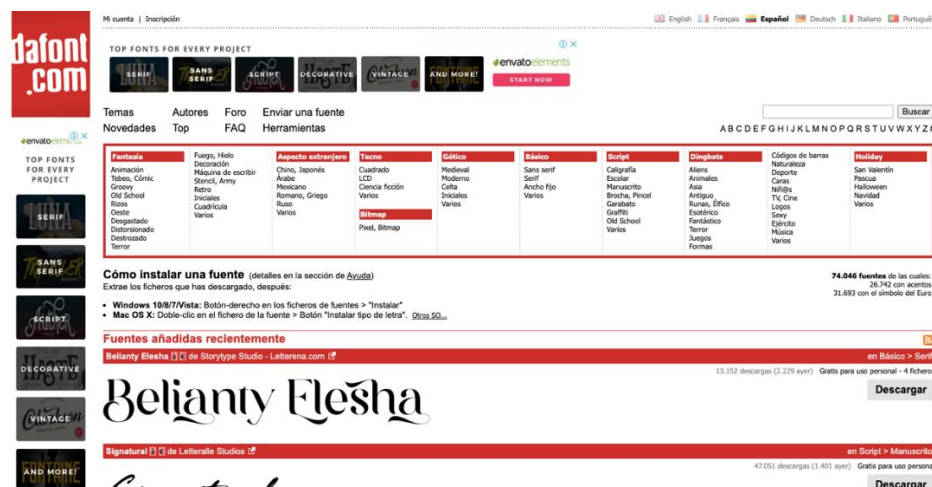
dafont.com

Mi cuenta | Inscripción

English Français Español Deutsch Italiano Português

TOP FONTS FOR EVERY PROJECT

SERIF SANS SERIF SCRIPT DECORATIVE VINTAGE AND MORE!

envatoelements

START NOW

Temas Autores Foro Enviar una fuente
Novedades Top FAQ Herramientas

Buscar

A B C D E F G H I J K L M N O P Q R S T U V W X Y Z

envatoelements

TOP FONTS FOR EVERY PROJECT

SERIF

SANS SERIF

SCRIPT

DECORATIVE

VINTAGE

AND MORE!

Fantasía
Animación
Tebeo, Cómic
Groovy
Old School
Rizos
Oeste
Desgastado
Distorsionado
Destrozado
Terror

Fuego, Hielo
Decoración
Máquina de escribir
Stencil, Army
Retro
Iniciales
Cuadrícula
Varios

Aspecto extranjero
Chino, Japonés
Árabe
Mexicano
Romano, Griego
Ruso
Varios

Tecno
Cuadrado
LCD
Ciencia ficción
Varios

Bitmap
Pixel, Bitmap

Gótico
Medieval
Moderno
Celta
Iniciales
Varios

Básico
Sans serif
Serif
Ancho fijo
Varios

Script
Caligrafía
Escolar
Manuscrito
Brocha, Pincel
Garabato
Graffiti
Old School
Varios

Dingbats
Aliens
Animales
Asia
Antiguo
Runas, Élfico
Esotérico
Fantástico
Terror
Juegos
Formas

Códigos de barras
Naturaleza
Deporte
Caras
Niñ@s
TV, Cine
Logos
Sexy
Ejército
Música
Varios

Holiday
San Valentín
Pascua
Halloween
Navidad
Varios

Cómo instalar una fuente (detalles en la sección de Ayuda)
Extrae los ficheros que has descargado, después:

• Windows 10/8/7/Vista: Botón-derecho en los ficheros de fuentes > "Instalar"
• Mac OS X: Doble-clic en el fichero de la fuente > Botón "Instalar tipo de letra". Otros SO...

74.046 fuentes de las cuales:
26.742 con acentos
31.693 con el símbolo del Euro

Fuentes añadidas recientemente

Belianty Elesha de Storytype Studio - Letterena.com

en Básico > Serif

13.152 descargas (2.229 ayer) Gratis para uso personal - 4 ficheros

Belianty Elesha

Descargar

Signatural de Letteralle Studios

en Script > Manuscrito

47.051 descargas (1.401 ayer) Gratis para uso personal

Descargar